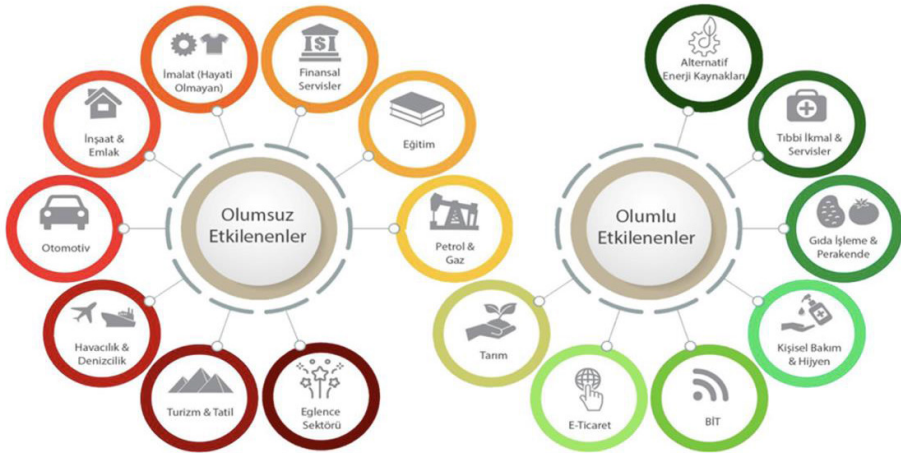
Olumsuz Etkilenenler

İmalat (Hayati Olmayan)

Finansal Servisler

İnşaat & Emlak

Eğitim

Otomotiv

Petrol & Gaz

Havacılık & Denizcilik

Turizm & Tatil

Eglence Sektörü

Olumlu Etkilenenler

Alternatif Enerji Kaynakları

Tıbbi İkmal & Servisler

Gıda İşleme & Perakende

Kişisel Bakım & Hijyen

Tarım

E-Ticaret

BİT